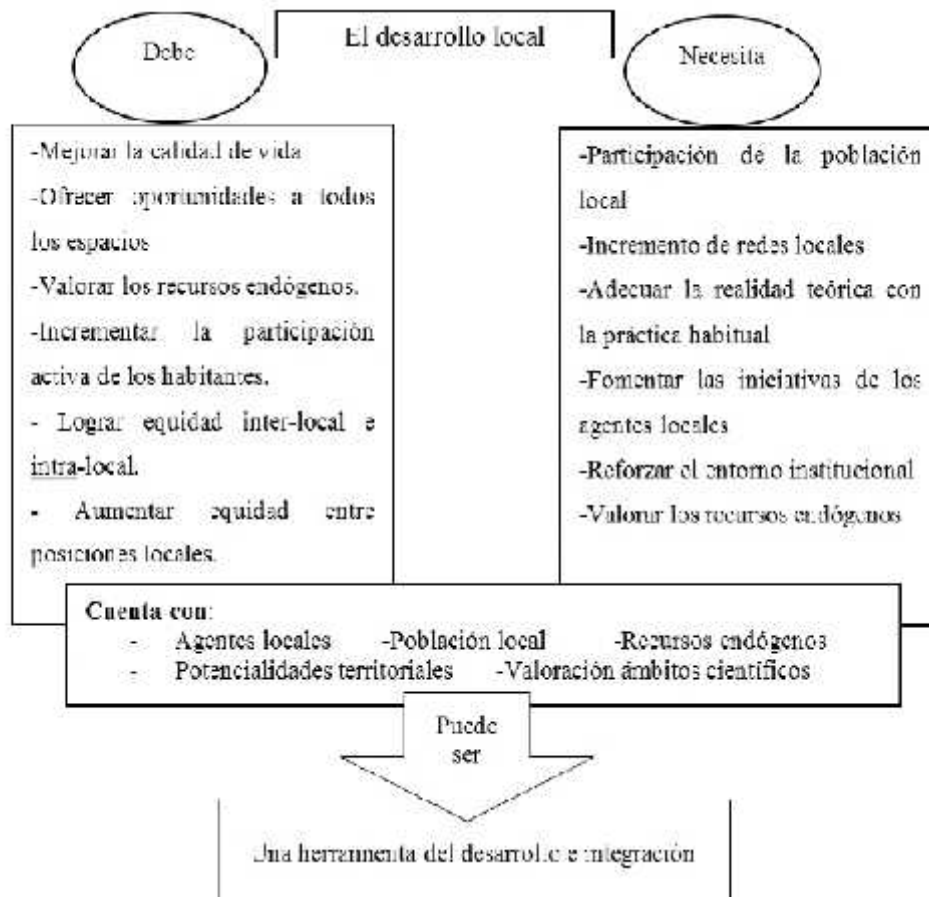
Debe

El desarrollo local

Necesita

-Mejorar la calidad de vida
-Ofrecer oportunidades a todos los espacios
-Valorar los recursos endógenos.
-Incrementar la participación activa de los habitantes.
- Lograr equidad inter-local e intra-local.
- Aumentar equidad entre posiciones locales.

-Participación de la población local
-Incremento de redes locales
-Adecuar la realidad teórica con la práctica habitual
-Fomentar las iniciativas de los agentes locales
-Reforzar el entorno institucional
-Valorar los recursos endógenos

Cuenta con:
- Agentes locales -Población local -Recursos endógenos
- Potencialidades territoriales -Valoración ámbitos científicos

Puede ser

Una herramienta del desarrollo e integración